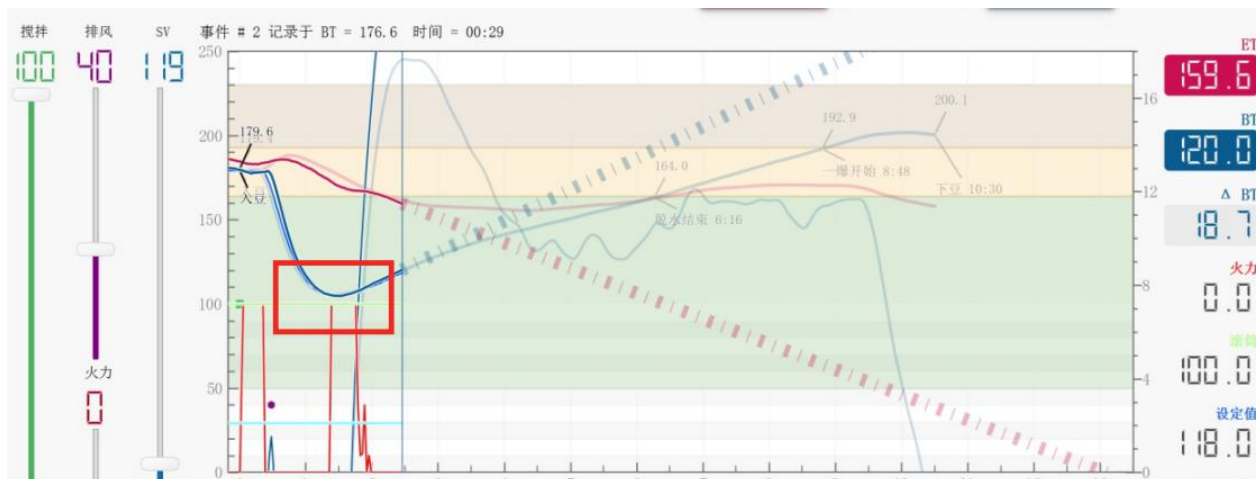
搅拌 排风 SV 事件 # 2 记录于 BT = 176.6 时间 = 00:29

100 40 119

火力
0

250
200
150
100
50
0

179.6
入豆

164.0
脱水结束 6:16

192.9
一爆开始 8:48

200.1
下豆 10:30

16
12
8
4
0

ET
159.6

BT
120.0

Δ BT
18.7

火力
0.0

滚筒
100.0

设定值
118.0